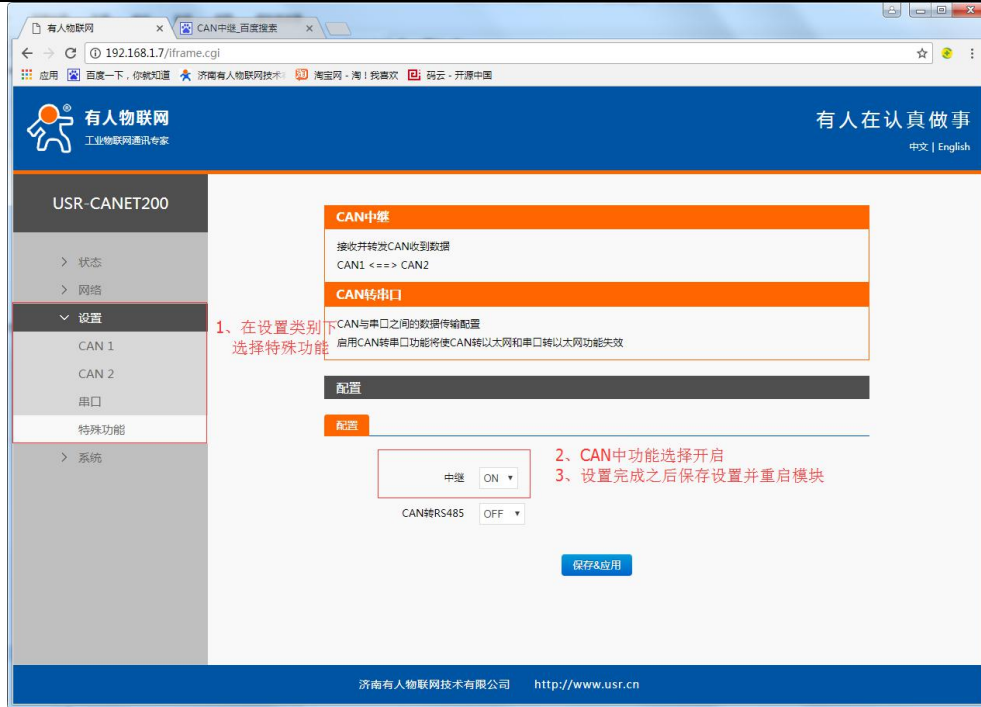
有人物联网 ×
CAN中继_百度搜索 ×

192.168.1.7/iframe.cgi

应用 百度一下，你就知道 济南有人物联网技术 淘宝网 - 淘！我喜欢 码云 - 开源中国

有人物联网
工业物联网通讯专家

有人在认真做事
中文 | English

USR-CANET200

> 状态
> 网络
设置
CAN 1
CAN 2
串口
特殊功能
> 系统

1、在设置类别下选择特殊功能

CAN中继
接收并转发CAN收到数据
CAN1 <==> CAN2

CAN转串口
CAN与串口之间的数据传输配置
启用CAN转串口功能将使CAN转以太网和串口转以太网功能失效

配置

配置

2、CAN中功能选择开启
3、设置完成之后保存设置并重启模块

中继 ON
CAN转RS485 OFF

保存&应用

济南有人物联网技术有限公司 http://www.usr.cn